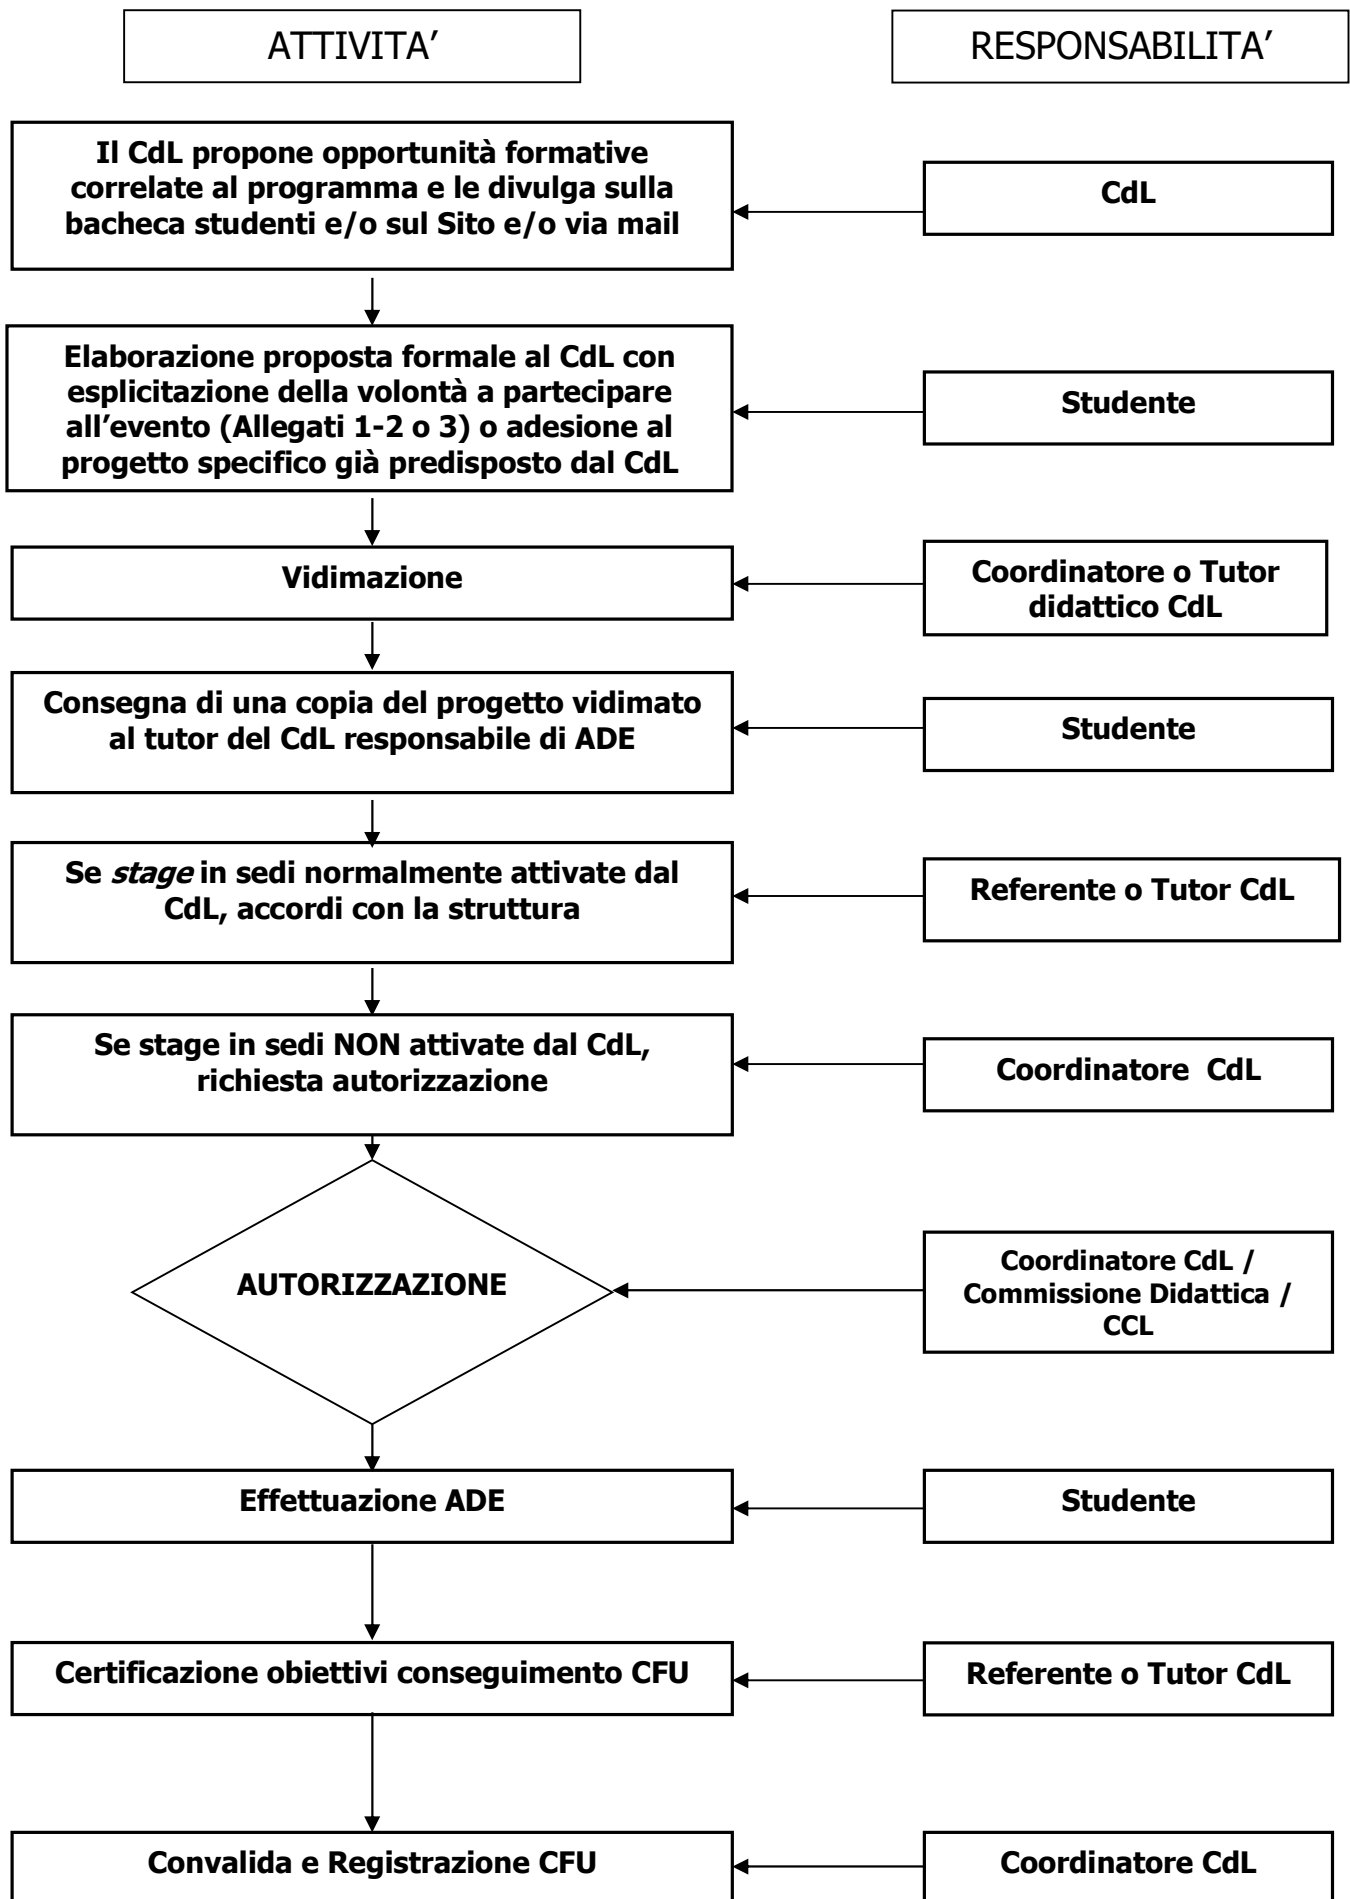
ATTIVITA'

RESPONSABILITA'

Il CdL propone opportunità formative correlate al programma e le divulga sulla bacheca studenti e/o sul Sito e/o via mail

CdL

Elaborazione proposta formale al CdL con esplicitazione della volontà a partecipare all'evento (Allegati 1-2 o 3) o adesione al progetto specifico già predisposto dal CdL

Studente

Vidimazione

Coordinatore o Tutor didattico CdL

Consegna di una copia del progetto vidimato al tutor del CdL responsabile di ADE

Studente

Se *stage* in sedi normalmente attivate dal CdL, accordi con la struttura

Referente o Tutor CdL

Se stage in sedi NON attivate dal CdL, richiesta autorizzazione

Coordinatore CdL

AUTORIZZAZIONE

Coordinatore CdL / Commissione Didattica / CCL

Effettuazione ADE

Studente

Certificazione obiettivi conseguimento CFU

Referente o Tutor CdL

Convalida e Registrazione CFU

Coordinatore CdL